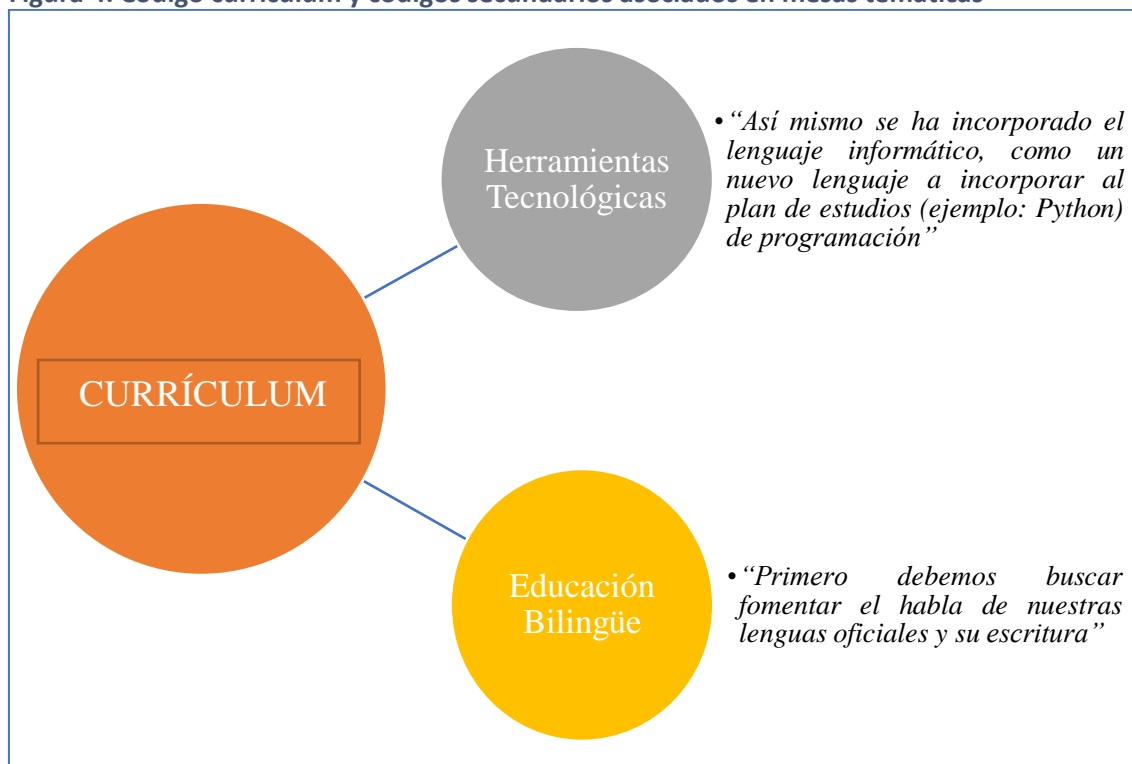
Figura 4. Código currículum y códigos secundarios asociados en mesas temáticas

Herramientas Tecnológicas

• "Así mismo se ha incorporado el lenguaje informático, como un nuevo lenguaje a incorporar al plan de estudios (ejemplo: Python) de programación"

CURRÍCULUM

Educación Bilingüe

• "Primero debemos buscar fomentar el habla de nuestras lenguas oficiales y su escritura"